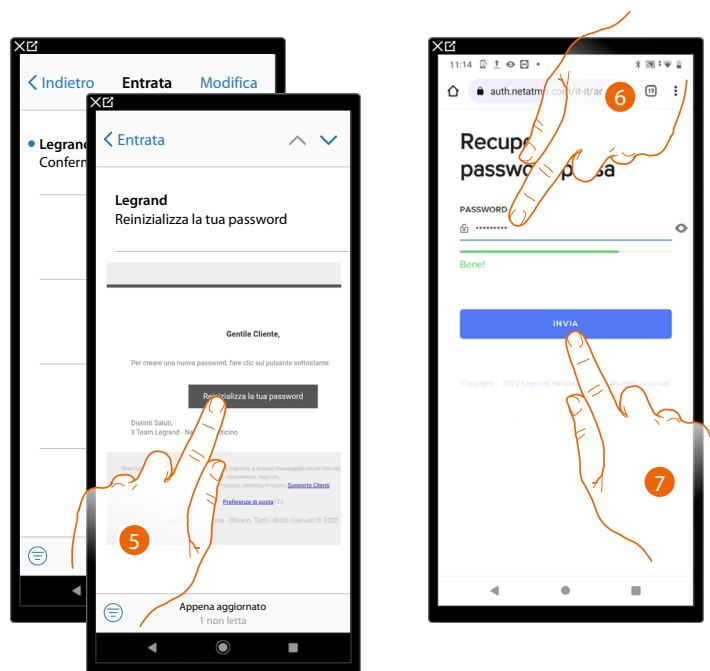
Indietro Entrata Modifica

Legrand
Conferm

Entrata

Legrand
Reinizializza la tua password

Gentile Cliente,

Per creare una nuova password, fare clic sul pulsante sottostante:

Reinizializza la tua password

Distinti Saluti,
Il Team Legrand - Ne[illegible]icino

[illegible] risposta a questo messaggio email non ver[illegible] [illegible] contattare il nostro Supporto Clienti

Preferenze di posta

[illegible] - Bticino. Tutti i diritti riservati © 2020

5

Appena aggiornato
1 non letta

11:14

auth.netatm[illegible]/it-it/ac

6

19

Recupe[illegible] password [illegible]sa

PASSWORD

••••••••••

Bene!

INVIA

Copyright © 2022 Legrand, Netatmo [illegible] reserved.

7